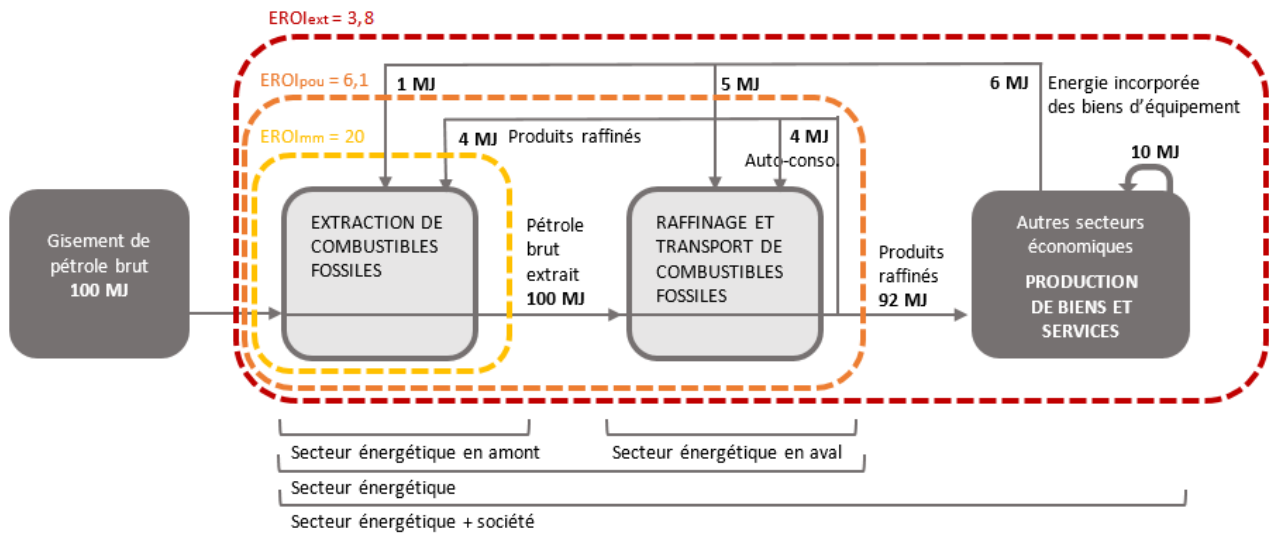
EROI$_{ext}$ = 3,8

EROI$_{pou}$ = 6,1

EROI$_{mm}$ = 20

1 MJ

5 MJ

6 MJ

Energie incorporée des biens d'équipement

4 MJ Produits raffinés

4 MJ Auto-conso.

10 MJ

Gisement de pétrole brut 100 MJ

EXTRACTION DE COMBUSTIBLES FOSSILES

Pétrole brut extrait 100 MJ

RAFFINAGE ET TRANSPORT DE COMBUSTIBLES FOSSILES

Produits raffinés 92 MJ

Autres secteurs économiques

PRODUCTION DE BIENS ET SERVICES

Secteur énergétique en amont

Secteur énergétique en aval

Secteur énergétique

Secteur énergétique + société